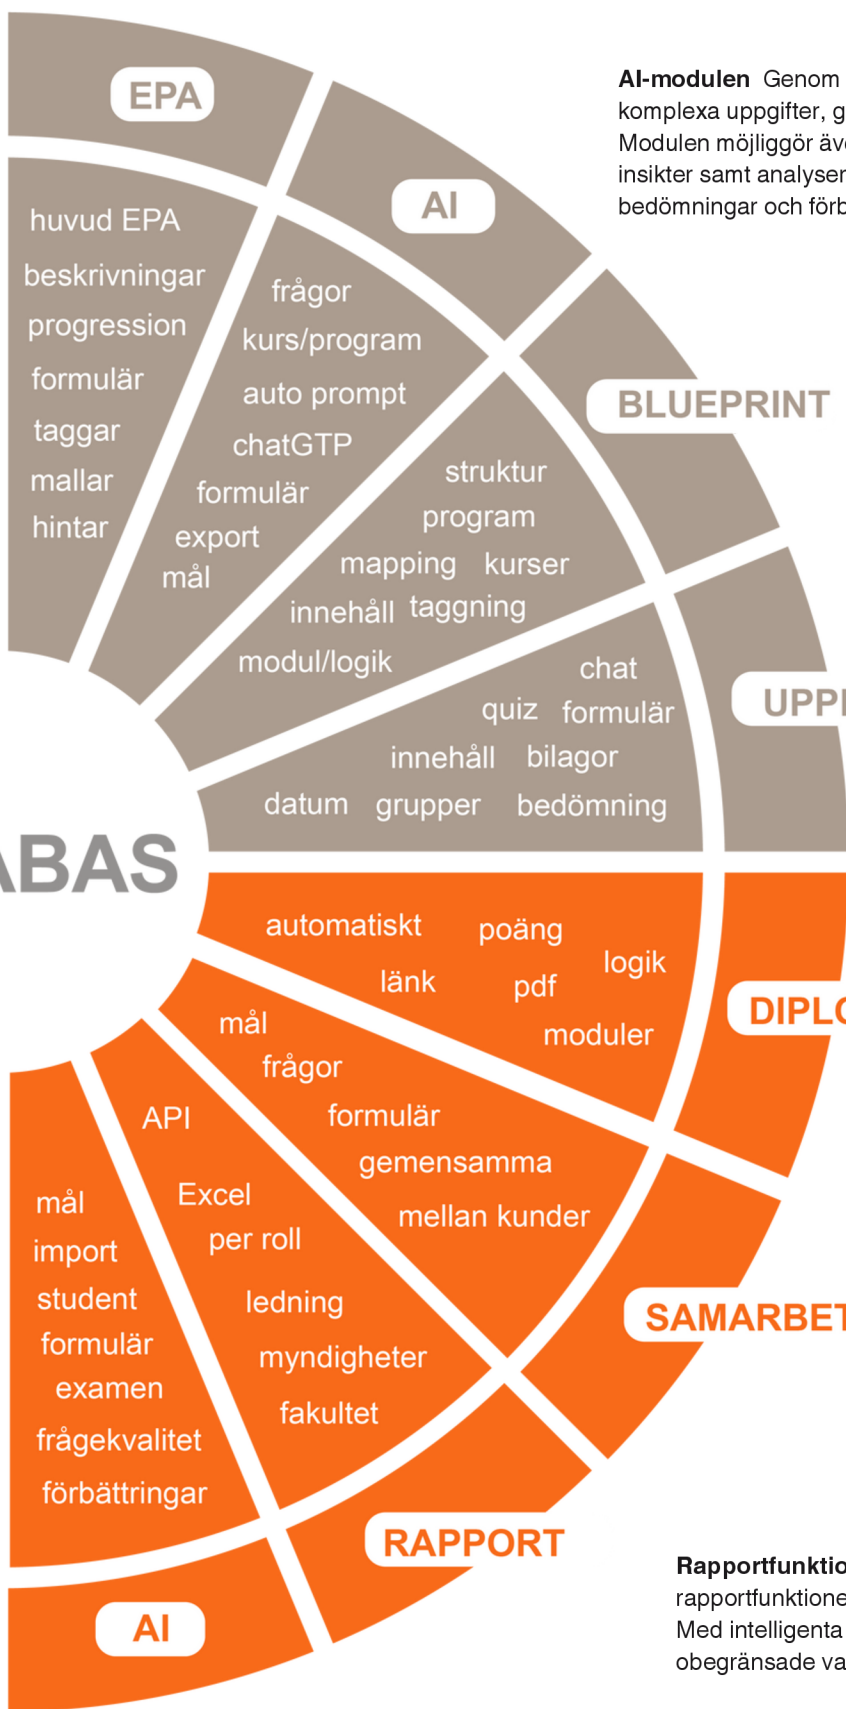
EPA

huvud EPA
beskrivningar
progression
formulär
taggar
mallar
hintar

AI

frågor
kurs/program
auto prompt
chatGTP
formulär
export
mål

BLUEPRINT

struktur
program
mapping kurser
innehåll taggning
modul/logik

UPP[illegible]

chat
quiz formulär
innehåll bilagor
datum grupper bedömning

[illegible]ABAS

automatiskt poäng
länk pdf logik
moduler

DIPL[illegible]

mål
frågor
formulär
gemensamma
mellan kunder

SAMARBET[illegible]

API
Excel
per roll
ledning
myndigheter
fakultet

RAPPORT

mål
import
student
formulär
examen
frågekvalitet
förbättringar

AI

AI-modulen Genom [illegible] komplexa uppgifter, g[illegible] Modulen möjliggör äv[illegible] insikter samt analyser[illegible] bedömningar och förb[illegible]

Rapportfunktio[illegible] rapportfunktione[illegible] Med intelligenta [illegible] obegränsade va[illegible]